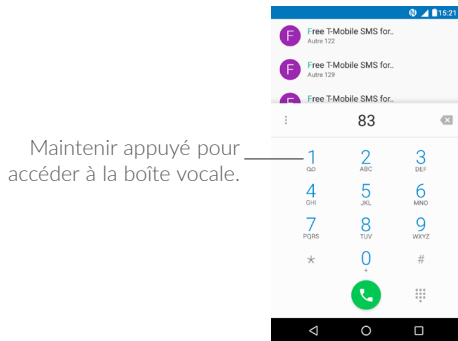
15:21

F Free T-Mobile SMS for..
Autre 122

F Free T-Mobile SMS for..
Autre 129

F Free T-Mobile SMS for..

83

Maintenir appuyé pour accéder à la boîte vocale.

1 QO
2 ABC
3 DEF
4 GHI
5 JKL
6 MNO
7 PQRS
8 TUV
9 WXYZ
*
0 +
#